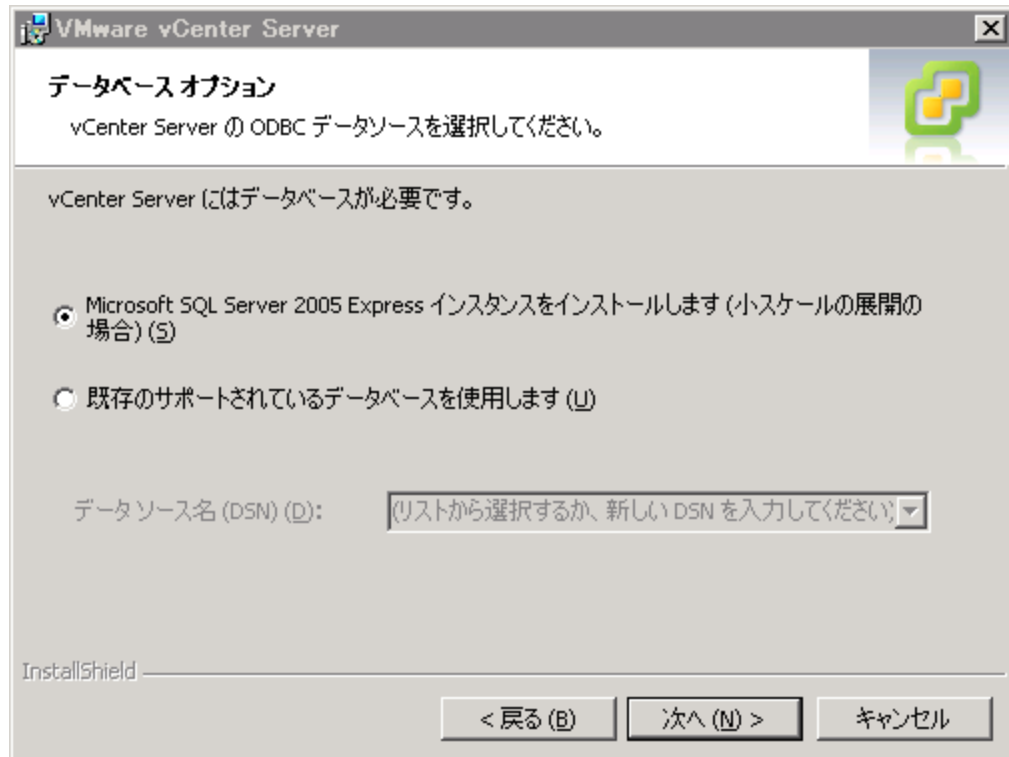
VMware vCenter Server

データベース オプション
vCenter Server の ODBC データソースを選択してください。

vCenter Server にはデータベースが必要です。

Microsoft SQL Server 2005 Express インスタンスをインストールします (小スケールの展開の場合) (S)

既存のサポートされているデータベースを使用します (U)

データ ソース名 (DSN) (D):

(リストから選択するか、新しい DSN を入力してください)

InstallShield

< 戻る (B)

次へ (N) >

キャンセル